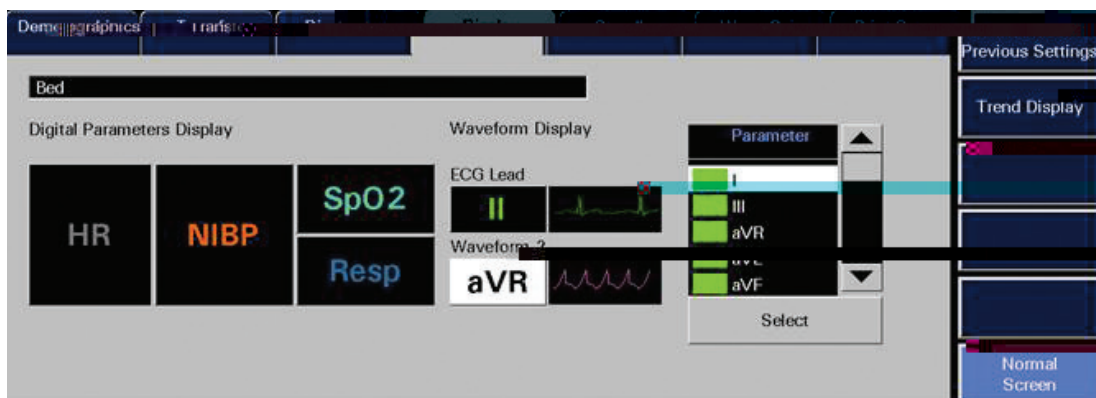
Demographics | Transfer

Previous Settings

Trend Display

Bed

Digital Parameters Display

HR

NIBP

SpO2

Resp

Waveform Display

ECG Lead

II

Waveform 2

aVR

Parameter

I

III

aVR

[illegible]

aVF

Select

Normal Screen